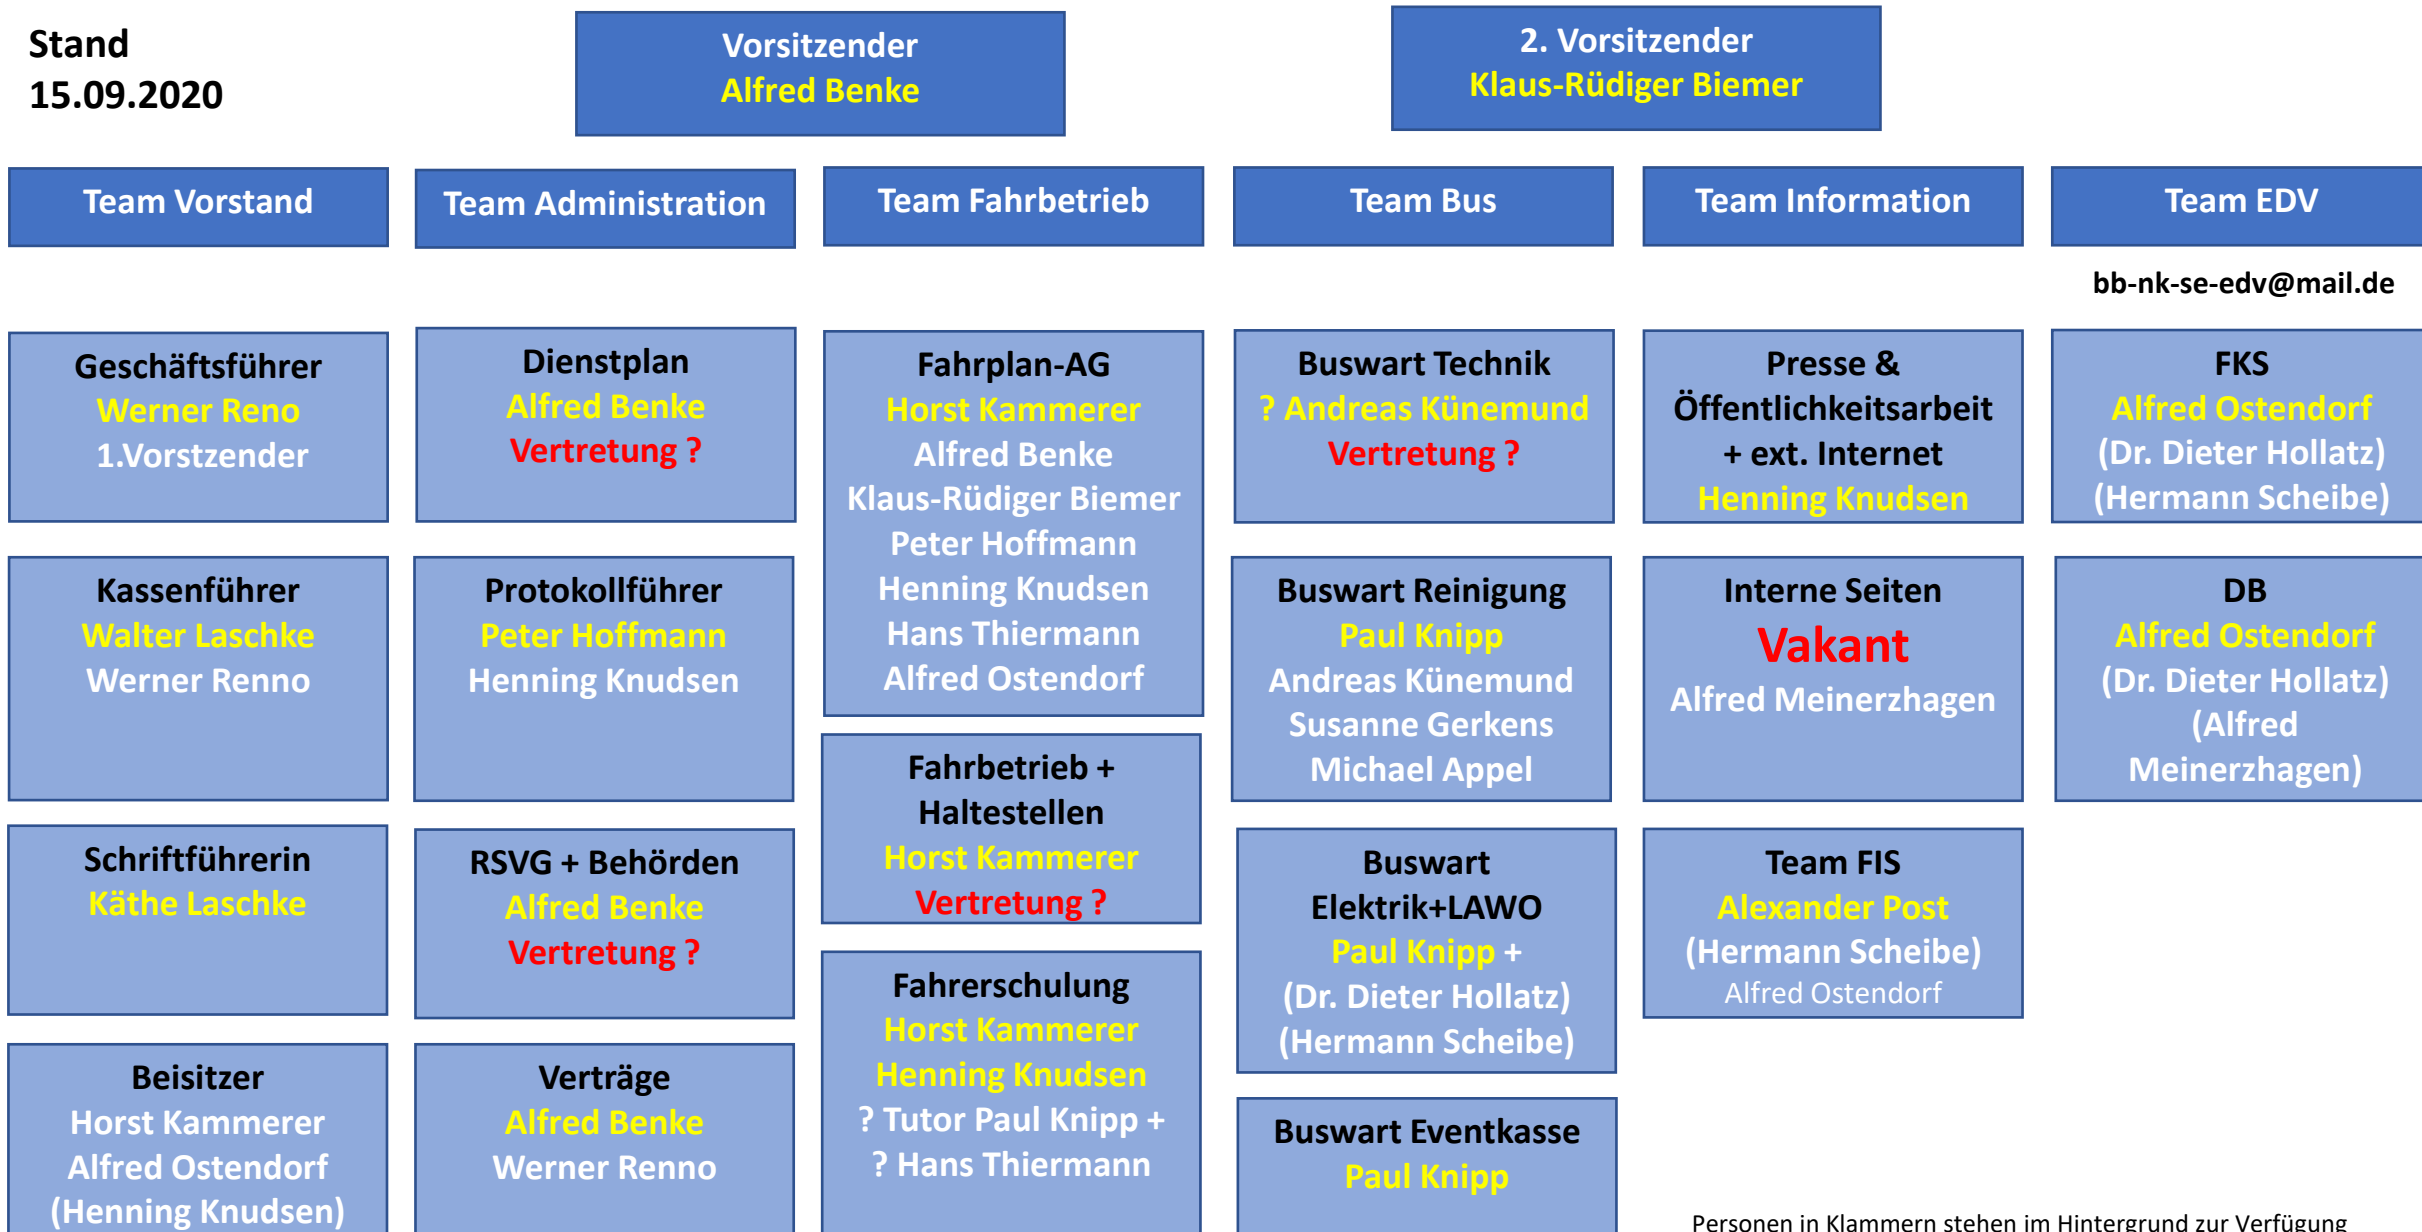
Stand
15.09.2020

Vorsitzender
Alfred Benke

2. Vorsitzender
Klaus-Rüdiger Biemer

Team Vorstand

Team Administration

Team Fahrbetrieb

Team Bus

Team Information

Team EDV

bb-nk-se-edv@mail.de

Geschäftsführer
Werner Reno
1.Vorstzender

Kassenführer
Walter Laschke
Werner Renno

Schriftführerin
Käthe Laschke

Beisitzer
Horst Kammerer
Alfred Ostendorf
(Henning Knudsen)

Dienstplan
Alfred Benke
Vertretung ?

Protokollführer
Peter Hoffmann
Henning Knudsen

RSVG + Behörden
Alfred Benke
Vertretung ?

Verträge
Alfred Benke
Werner Renno

Fahrplan-AG
Horst Kammerer
Alfred Benke
Klaus-Rüdiger Biemer
Peter Hoffmann
Henning Knudsen
Hans Thiermann
Alfred Ostendorf

Fahrbetrieb + Haltestellen
Horst Kammerer
Vertretung ?

Fahrerschulung
Horst Kammerer
Henning Knudsen
? Tutor Paul Knipp +
? Hans Thiermann

Buswart Technik
? Andreas Künemund
Vertretung ?

Buswart Reinigung
Paul Knipp
Andreas Künemund
Susanne Gerkens
Michael Appel

Buswart Elektrik+LAWO
Paul Knipp +
(Dr. Dieter Hollatz)
(Hermann Scheibe)

Buswart Eventkasse
Paul Knipp

Presse & Öffentlichkeitsarbeit
+ ext. Internet
Henning Knudsen

Interne Seiten
Vakant
Alfred Meinerzhagen

Team FIS
Alexander Post
(Hermann Scheibe)
Alfred Ostendorf

FKS
Alfred Ostendorf
(Dr. Dieter Hollatz)
(Hermann Scheibe)

DB
Alfred Ostendorf
(Dr. Dieter Hollatz)
(Alfred Meinerzhagen)

Personen in Klammern stehen im Hintergrund zur Verfügung